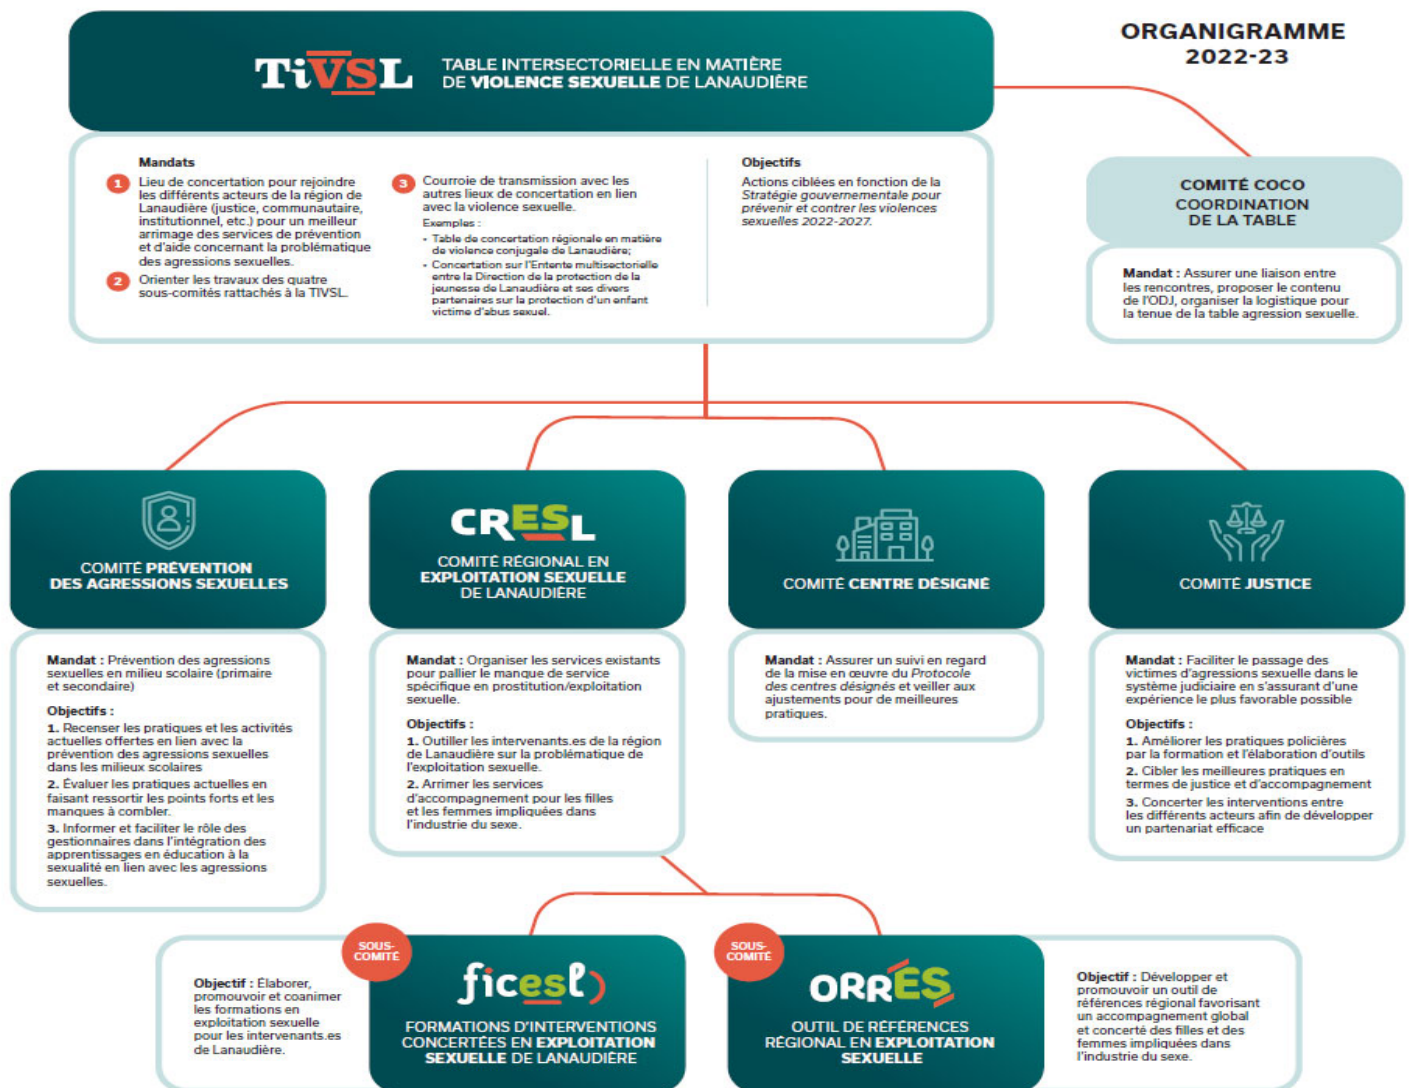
TiVSL TABLE INTERSECTORIELLE EN MATIÈRE DE VIOLENCE SEXUELLE DE LANAUDIÈRE

ORGANIGRAMME 2022-23

Mandats

1 Lieu de concertation pour rejoindre les différents acteurs de la région de Lanaudière (justice, communautaire, institutionnel, etc.) pour un meilleur arrimage des services de prévention et d'aide concernant la problématique des agressions sexuelles.

2 Orienter les travaux des quatre sous-comités rattachés à la TIVSL.

3 Courroie de transmission avec les autres lieux de concertation en lien avec la violence sexuelle.

Exemples :
- Table de concertation régionale en matière de violence conjugale de Lanaudière;
- Concertation sur l'Entente multisectorielle entre la Direction de la protection de la jeunesse de Lanaudière et ses divers partenaires sur la protection d'un enfant victime d'abus sexuel.

Objectifs

Actions ciblées en fonction de la Stratégie gouvernementale pour prévenir et contrer les violences sexuelles 2022-2027.

COMITÉ COCO COORDINATION DE LA TABLE

Mandat : Assurer une liaison entre les rencontres, proposer le contenu de l'ODJ, organiser la logistique pour la tenue de la table agression sexuelle.

COMITÉ PRÉVENTION DES AGRESSIONS SEXUELLES

Mandat : Prévention des agressions sexuelles en milieu scolaire (primaire et secondaire)

Objectifs :
1. Recenser les pratiques et les activités actuelles offertes en lien avec la prévention des agressions sexuelles dans les milieux scolaires
2. Évaluer les pratiques actuelles en faisant ressortir les points forts et les manques à combler.
3. Informer et faciliter le rôle des gestionnaires dans l'intégration des apprentissages en éducation à la sexualité en lien avec les agressions sexuelles.

CRESL

COMITÉ RÉGIONAL EN EXPLOITATION SEXUELLE DE LANAUDIÈRE

Mandat : Organiser les services existants pour pallier le manque de service spécifique en prostitution/exploitation sexuelle.

Objectifs :
1. Outiller les intervenants.es de la région de Lanaudière sur la problématique de l'exploitation sexuelle.
2. Arrimer les services d'accompagnement pour les filles et les femmes impliquées dans l'industrie du sexe.

COMITÉ CENTRE DÉSIGNÉ

Mandat : Assurer un suivi en regard de la mise en œuvre du Protocole des centres désignés et veiller aux ajustements pour de meilleures pratiques.

COMITÉ JUSTICE

Mandat : Faciliter le passage des victimes d'agressions sexuelle dans le système judiciaire en s'assurant d'une expérience le plus favorable possible

Objectifs :
1. Améliorer les pratiques policières par la formation et l'élaboration d'outils
2. Cibler les meilleures pratiques en termes de justice et d'accompagnement
3. Concerter les interventions entre les différents acteurs afin de développer un partenariat efficace

SOUS-COMITÉ

Objectif : Élaborer, promouvoir et coanimer les formations en exploitation sexuelle pour les intervenants.es de Lanaudière.

ficesl

FORMATIONS D'INTERVENTIONS CONCERTÉES EN EXPLOITATION SEXUELLE DE LANAUDIÈRE

SOUS-COMITÉ

ORRÉS

OUTIL DE RÉFÉRENCES RÉGIONAL EN EXPLOITATION SEXUELLE

Objectif : Développer et promouvoir un outil de références régional favorisant un accompagnement global et concerté des filles et des femmes impliquées dans l'industrie du sexe.